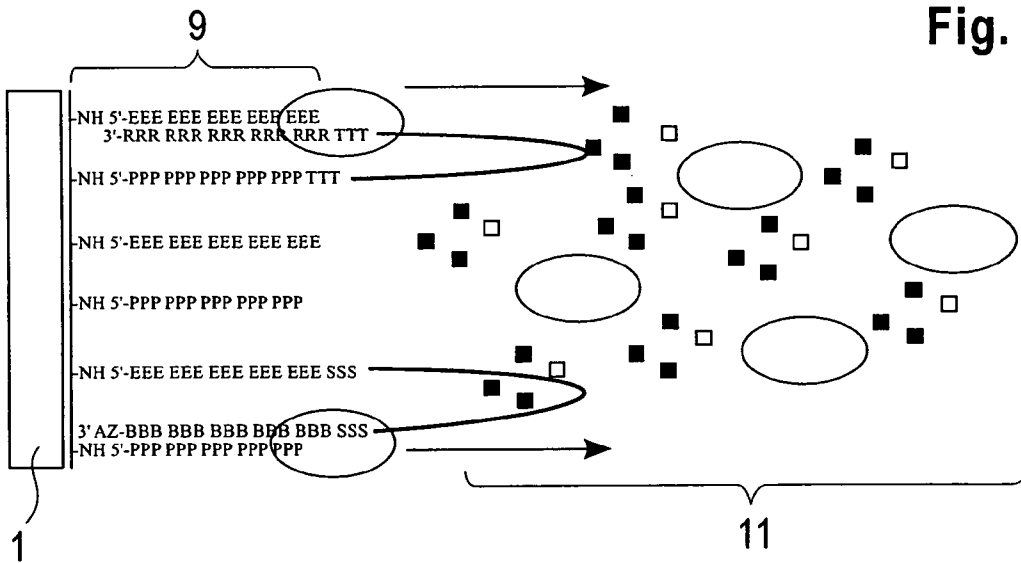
9

Fig.

-NH 5'-EEE EEE EEE EEE EEE
3'-RRR RRR RRR RRR RRR TTT
-NH 5'-PPP PPP PPP PPP PPP TTT

-NH 5'-EEE EEE EEE EEE EEE

-NH 5'-PPP PPP PPP PPP PPP

-NH 5'-EEE EEE EEE EEE EEE SSS

3' AZ-BBB BBB BBB BBB BBB SSS
-NH 5'-PPP PPP PPP PPP PPP

1

11